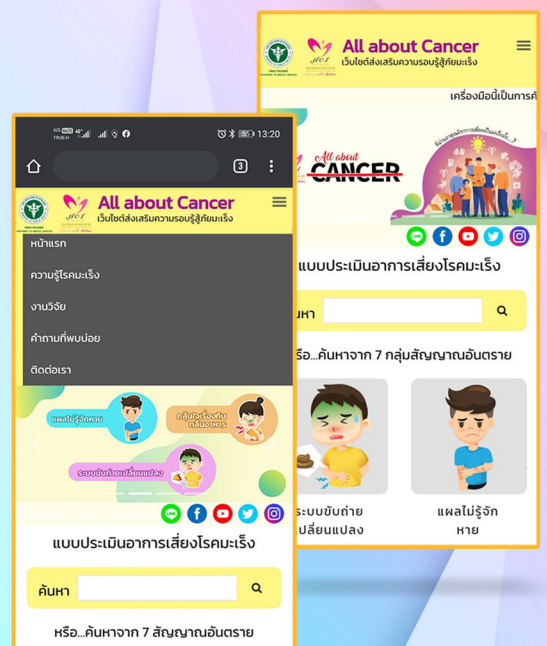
All about Cancer
เว็บไซต์ส่งเสริมความรอบรู้สู้ภัยมะเร็ง

เครื่องมือนี้เป็นการค

All about CANCER

แบบประเมินอาการเสี่ยงโรคมะเร็ง

ค้นหา

หรือ...ค้นหาจาก 7 กลุ่มสัญญาณอันตราย

ระบบขับถ่ายเปลี่ยนแปลง

แผลไม่รู้จักหาย

13:20

3

All about Cancer
เว็บไซต์ส่งเสริมความรอบรู้สู้ภัยมะเร็ง

หน้าแรก

ความรู้โรคมะเร็ง

งานวิจัย

คำถามที่พบบ่อย

ติดต่อเรา

แผลไม่รู้จักหาย

กลืนอาหารลำบาก

ระบบขับถ่ายเปลี่ยนแปลง

แบบประเมินอาการเสี่ยงโรคมะเร็ง

ค้นหา

หรือ...ค้นหาจาก 7 สัญญาณอันตราย